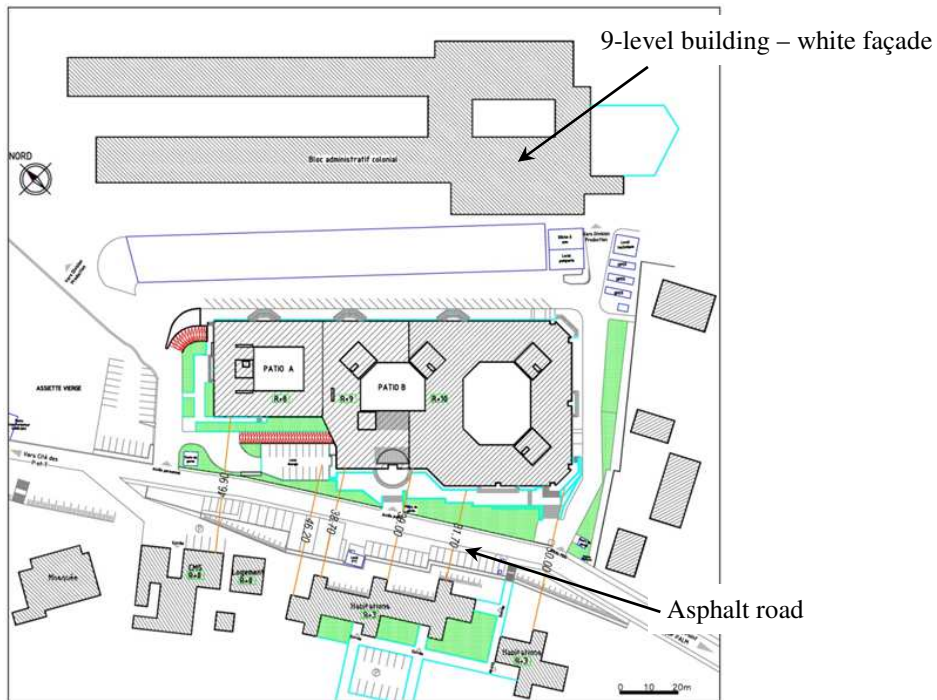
9-level building – white façade

NORD

Bloc administratif colonial

PATIO A

R+8

PATIO B

R+9

R+10

ASSIETTE VIERGE

46.90

46.20

38.70

40.00

31.70

40.00

Mosquée

Habitations

R+7

Habitations

R+3

Logement

R+8

R+2

Asphalt road

0 10 20m